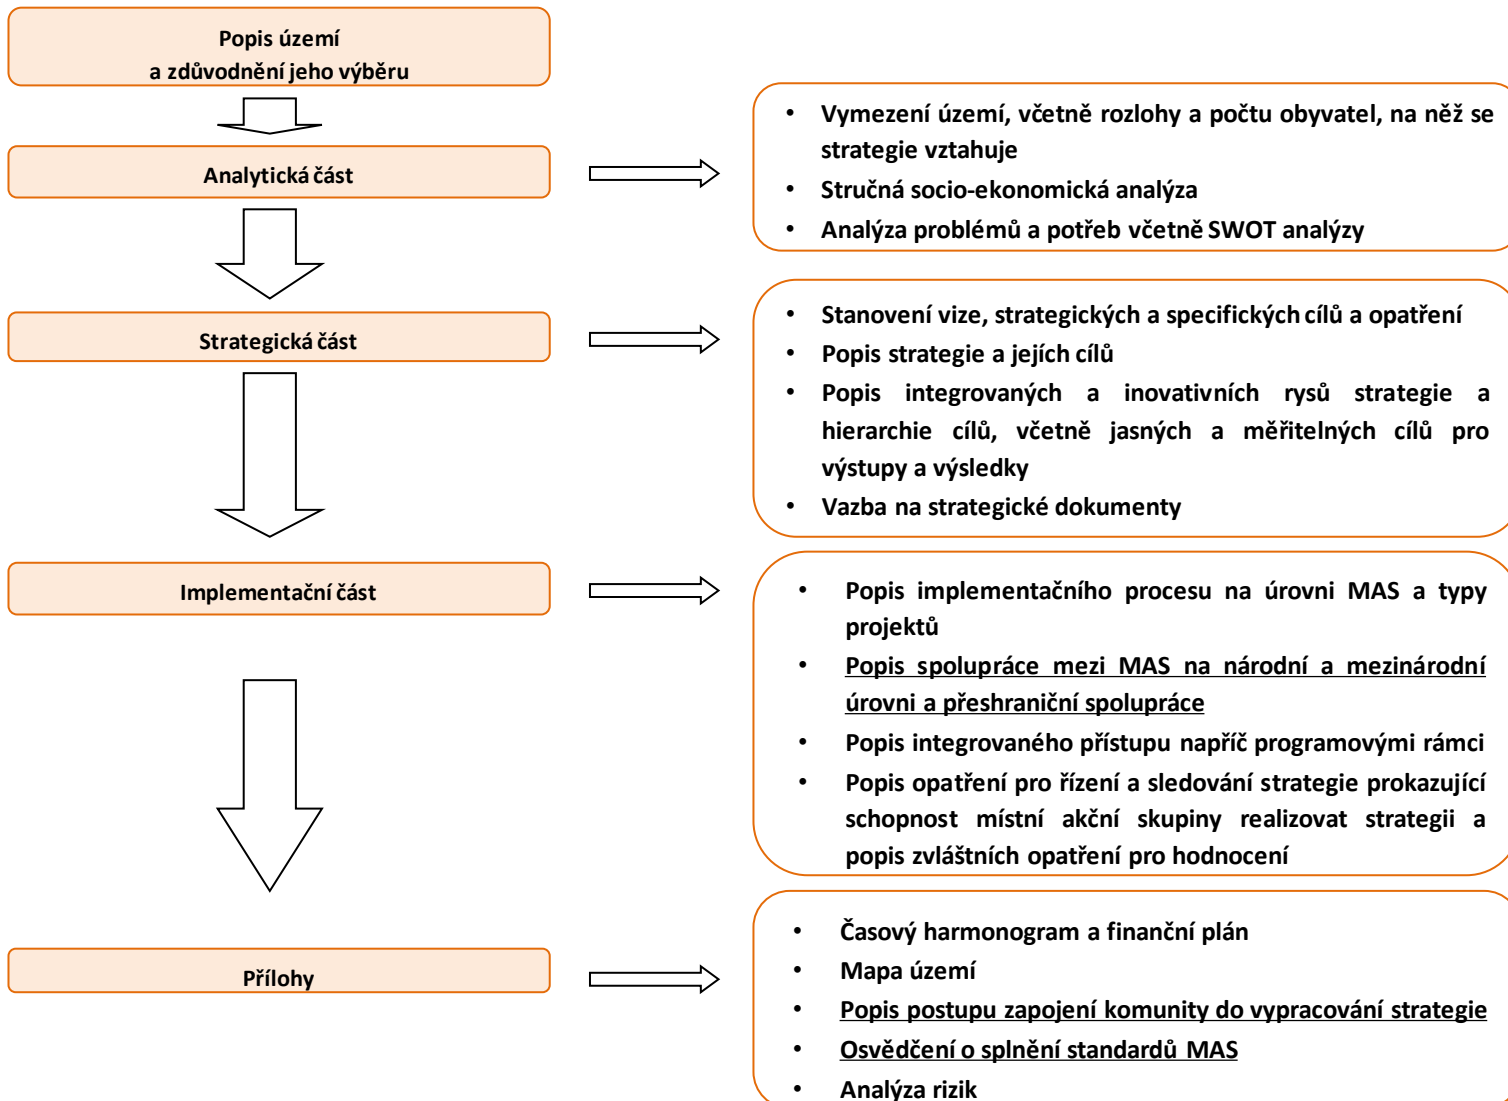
Popis území
a zdůvodnění jeho výběru

Analytická část

- Vymezení území, včetně rozlohy a počtu obyvatel, na něž se strategie vztahuje
- Stručná socio-ekonomická analýza
- Analýza problémů a potřeb včetně SWOT analýzy

Strategická část

- Stanovení vize, strategických a specifických cílů a opatření
- Popis strategie a jejích cílů
- Popis integrovaných a inovativních rysů strategie a hierarchie cílů, včetně jasných a měřitelných cílů pro výstupy a výsledky
- Vazba na strategické dokumenty

Implementační část

- Popis implementačního procesu na úrovni MAS a typy projektů
- Popis spolupráce mezi MAS na národní a mezinárodní úrovni a přeshraniční spolupráce
- Popis integrovaného přístupu napříč programovými rámci
- Popis opatření pro řízení a sledování strategie prokazující schopnost místní akční skupiny realizovat strategii a popis zvláštních opatření pro hodnocení

Přílohy

- Časový harmonogram a finanční plán
- Mapa území
- Popis postupu zapojení komunity do vypracování strategie
- Osvědčení o splnění standardů MAS
- Analýza rizik